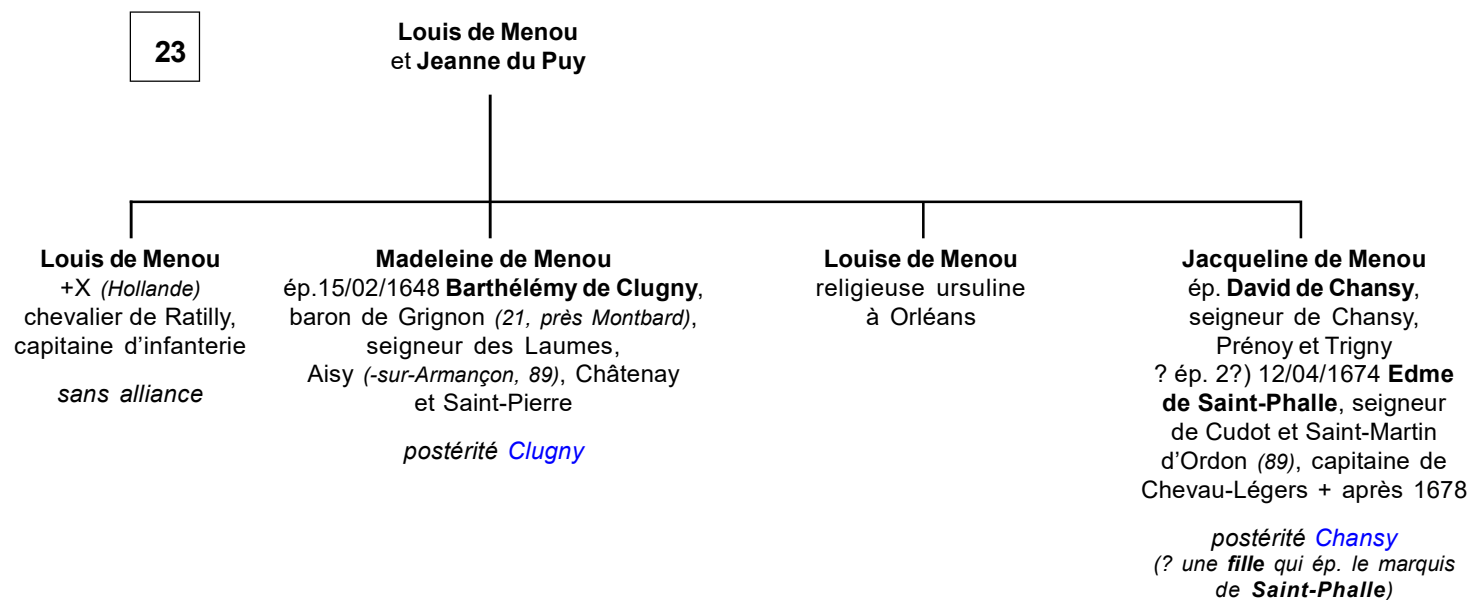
23

Louis de Menou
et Jeanne du Puy

Louis de Menou
+X (Hollande)
chevalier de Ratilly, capitaine d'infanterie

sans alliance

Madeleine de Menou
ép.15/02/1648 Barthélémy de Clugny, baron de Grignon (21, près Montbard), seigneur des Laumes, Aisy (-sur-Armançon, 89), Châtenay et Saint-Pierre

postérité Clugny

Louise de Menou
religieuse ursuline à Orléans

Jacqueline de Menou
ép. David de Chansy, seigneur de Chansy, Prénoy et Trigny
? ép. 2?) 12/04/1674 Edme de Saint-Phalle, seigneur de Cudot et Saint-Martin d'Ordon (89), capitaine de Chevau-Légers + après 1678

postérité Chansy
(? une fille qui ép. le marquis de Saint-Phalle)